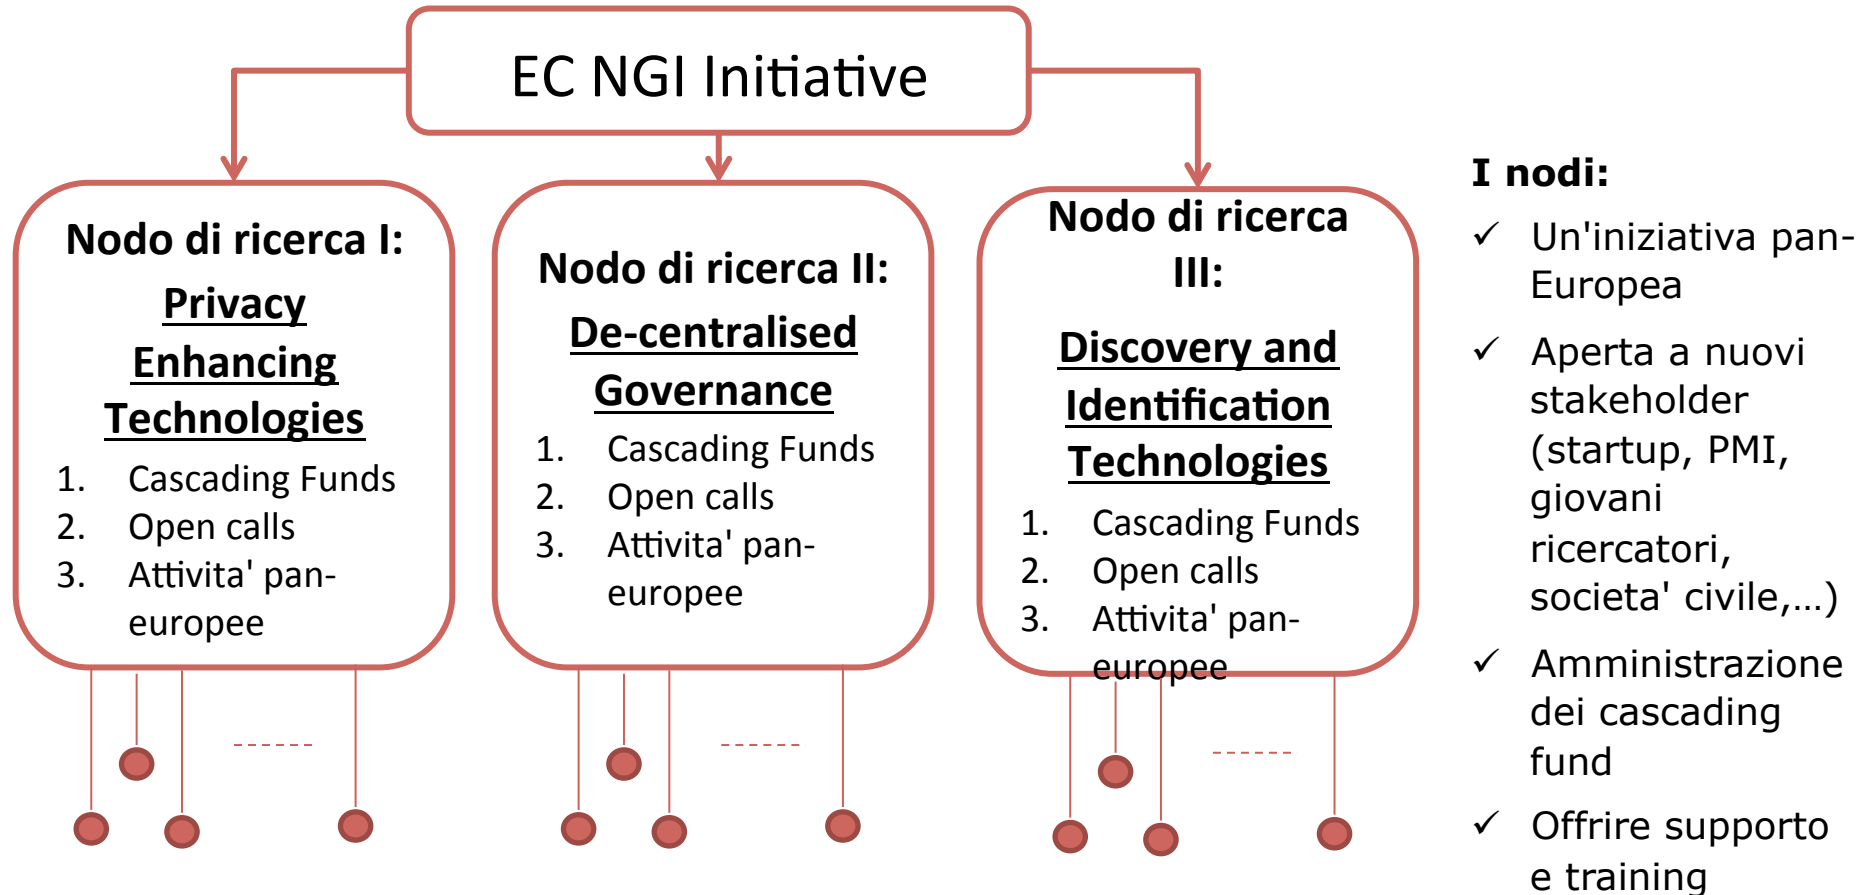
EC NGI Initiative

Nodo di ricerca I:

Privacy Enhancing Technologies

1. Cascading Funds
2. Open calls
3. Attivita' pan-europee

Nodo di ricerca II:

De-centralised Governance

1. Cascading Funds
2. Open calls
3. Attivita' pan-europee

Nodo di ricerca III:

Discovery and Identification Technologies

1. Cascading Funds
2. Open calls
3. Attivita' pan-europee

------

------

------

I nodi:

✓ Un'iniziativa pan-Europea

✓ Aperta a nuovi stakeholder (startup, PMI, giovani ricercatori, societa' civile,...)

✓ Amministrazione dei cascading fund

✓ Offrire supporto e training